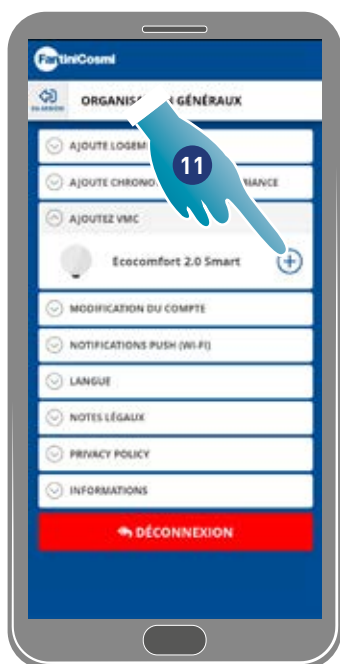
FantiniCosmi

EN ARRIÈRE

ORGANISA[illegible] GÉNÉRAUX

11

AJOUTE LOGEM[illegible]

AJOUTE CHRONO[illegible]IANCE

AJOUTEZ VMC

Ecocomfort 2.0 Smart

+

MODIFICATION DU COMPTE

NOTIFICATIONS PUSH (WI-FI)

LANGUE

NOTES LÉGAUX

PRIVACY POLICY

INFORMATIONS

DÉCONNEXION